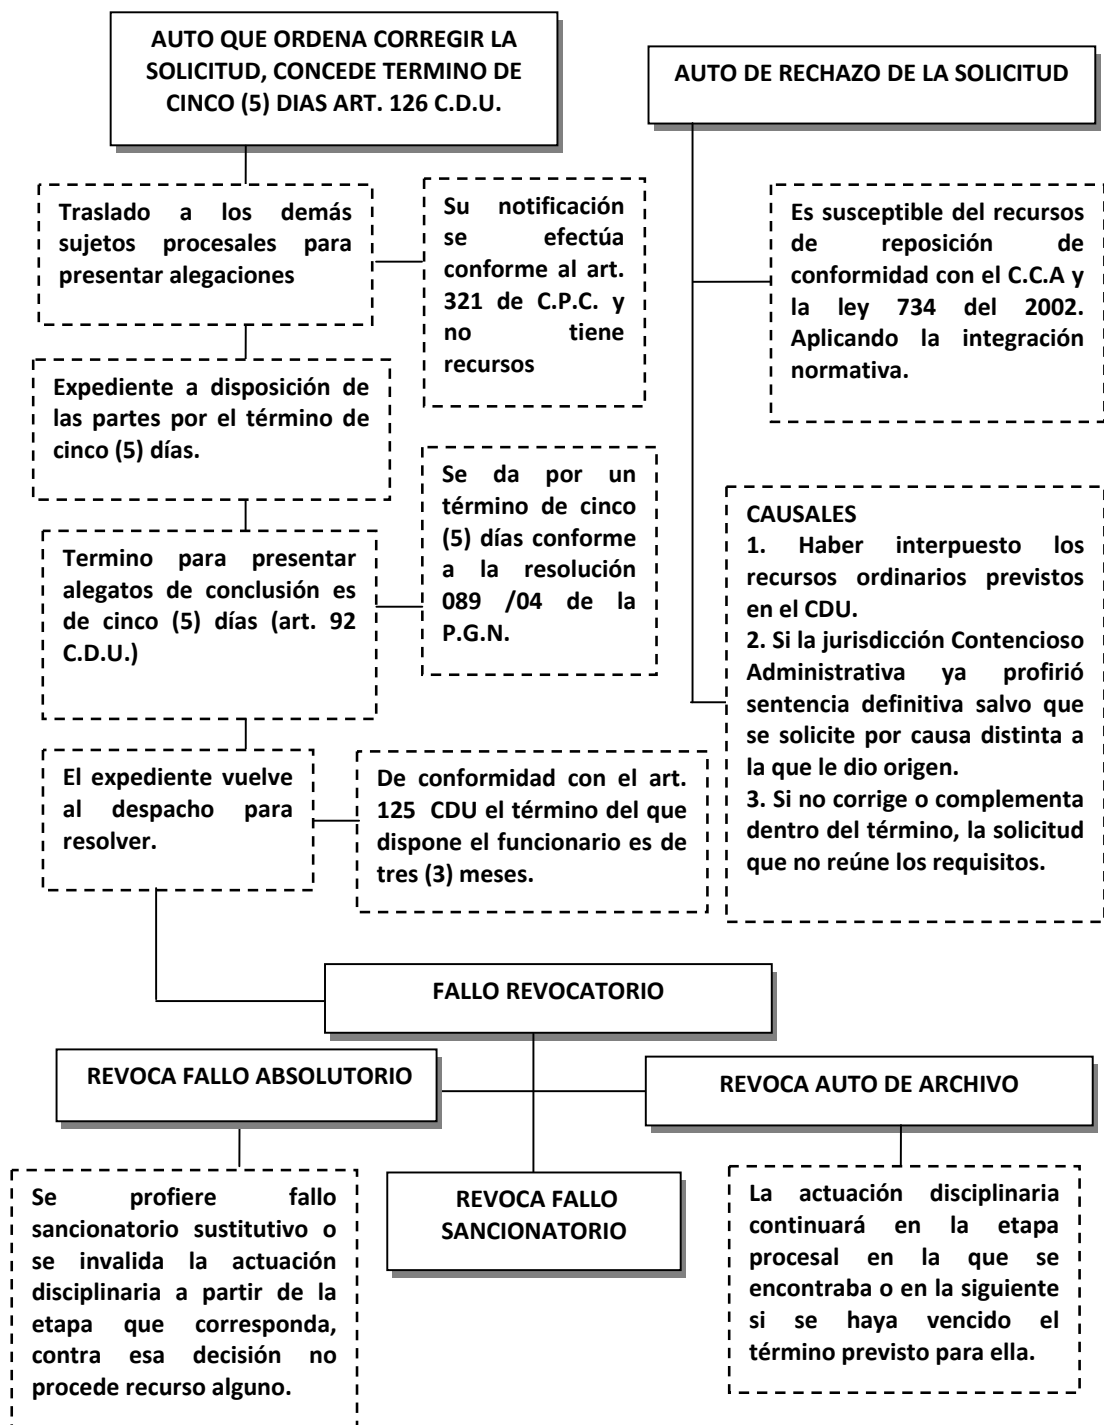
AUTO QUE ORDENA CORREGIR LA SOLICITUD, CONCEDE TERMINO DE CINCO (5) DIAS ART. 126 C.D.U.

AUTO DE RECHAZO DE LA SOLICITUD

Traslado a los demás sujetos procesales para presentar alegaciones

Su notificación se efectúa conforme al art. 321 de C.P.C. y no tiene recursos

Es susceptible del recursos de reposición de conformidad con el C.C.A y la ley 734 del 2002. Aplicando la integración normativa.

Expediente a disposición de las partes por el término de cinco (5) días.

Se da por un término de cinco (5) días conforme a la resolución 089 /04 de la P.G.N.

CAUSALES
1. Haber interpuesto los recursos ordinarios previstos en el CDU.
2. Si la jurisdicción Contencioso Administrativa ya profirió sentencia definitiva salvo que se solicite por causa distinta a la que le dio origen.
3. Si no corrige o complementa dentro del término, la solicitud que no reúne los requisitos.

Termino para presentar alegatos de conclusión es de cinco (5) días (art. 92 C.D.U.)

El expediente vuelve al despacho para resolver.

De conformidad con el art. 125 CDU el término del que dispone el funcionario es de tres (3) meses.

FALLO REVOCATORIO

REVOCA FALLO ABSOLUTORIO

REVOCA AUTO DE ARCHIVO

Se profiere fallo sancionatorio sustitutivo o se invalida la actuación disciplinaria a partir de la etapa que corresponda, contra esa decisión no procede recurso alguno.

REVOCA FALLO SANCIONATORIO

La actuación disciplinaria continuará en la etapa procesal en la que se encontraba o en la siguiente si se haya vencido el término previsto para ella.